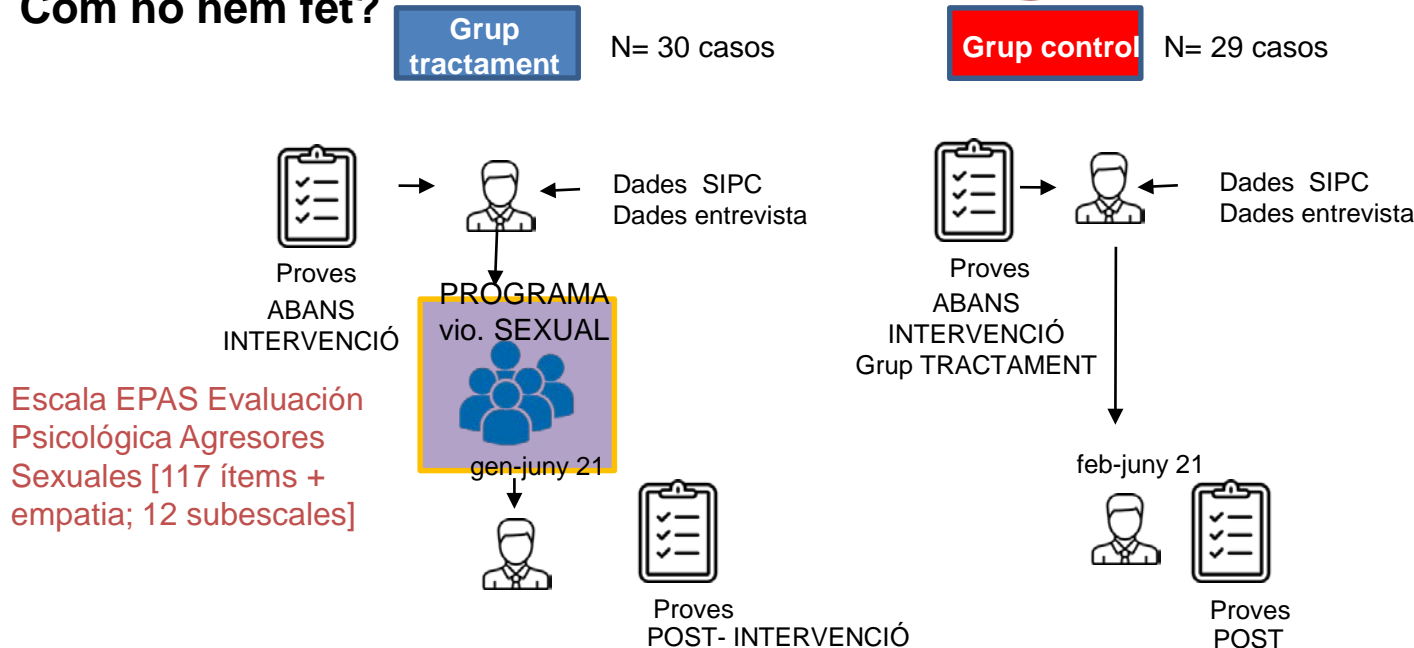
Com ho hem fet?

Grup tractament

N= 30 casos

Grup control

N= 29 casos

Dades SIPC
Dades entrevista

Proves
ABANS
INTERVENCIÓ

PROGRAMA
vio. SEXUAL

gen-juny 21

Escala EPAS Evaluación Psicológica Agresores Sexuales [117 ítems + empatia; 12 subescales]

Proves
POST- INTERVENCIÓ

Dades SIPC
Dades entrevista

Proves
ABANS
INTERVENCIÓ
Grup TRACTAMENT

feb-juny 21

Proves
POST